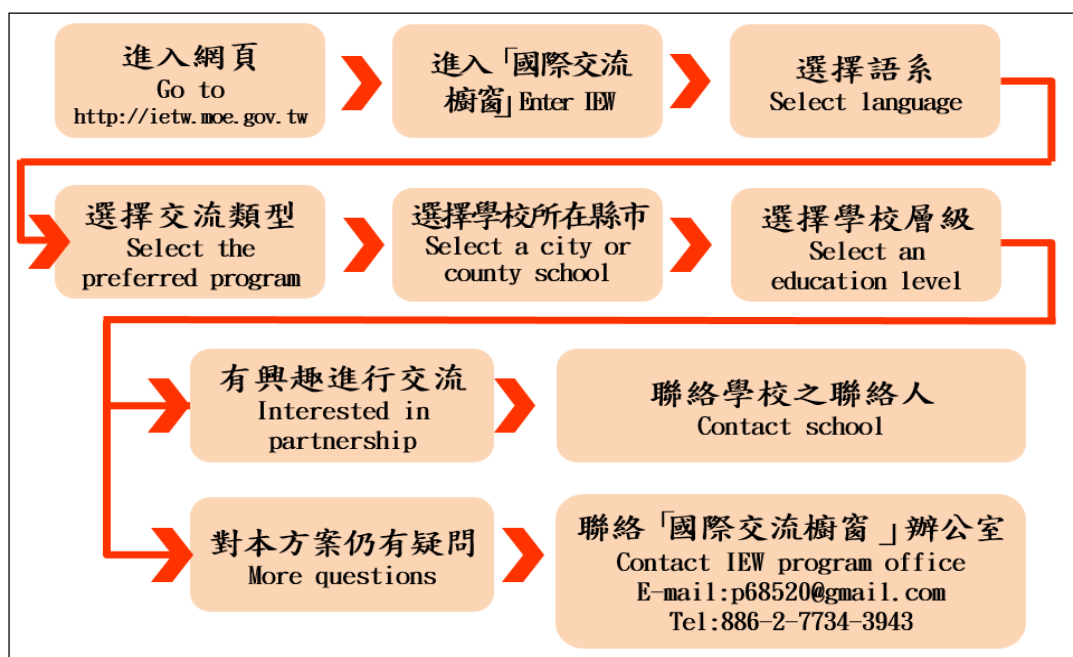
進入網頁
Go to
http://ietw.moe.gov.tw

進入「國際交流櫥窗」Enter IEW

選擇語系
Select language

選擇交流類型
Select the preferred program

選擇學校所在縣市
Select a city or county school

選擇學校層級
Select an education level

有興趣進行交流
Interested in partnership

聯絡學校之聯絡人
Contact school

對本方案仍有疑問
More questions

聯絡「國際交流櫥窗」辦公室
Contact IEW program office
E-mail:p68520@gmail.com
Tel:886-2-7734-3943